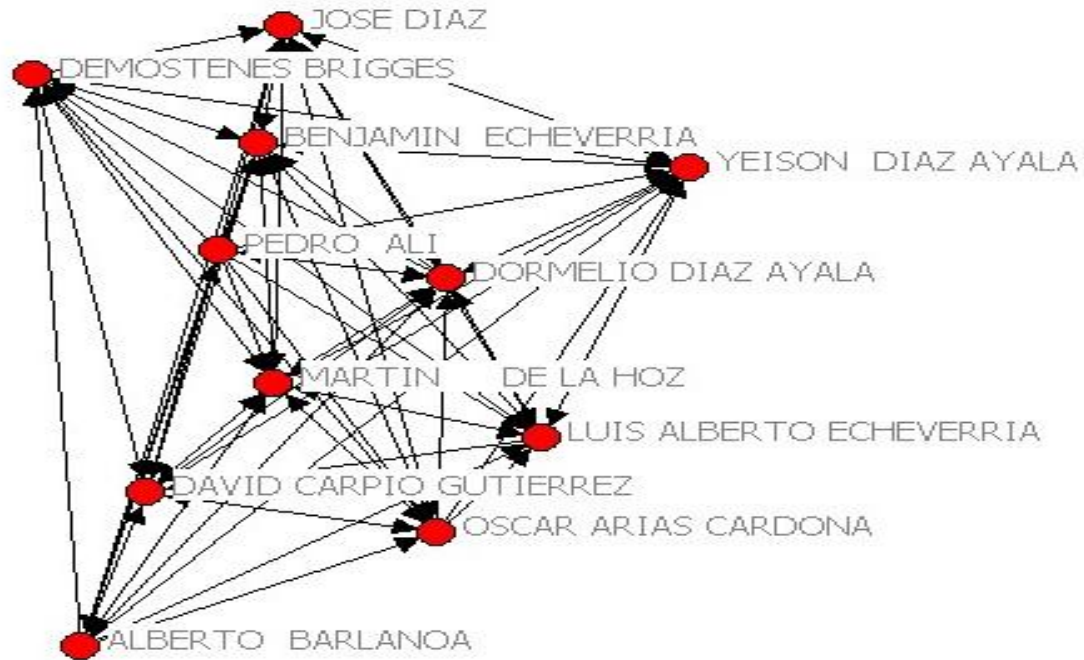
JOSE DIAZ

DEMOSTENES BRIGGES

BENJAMIN ECHEVERRIA

YEISON DIAZ AYALA

PEDRO ALI

DORMELIO DIAZ AYALA

MARTIN DE LA HOZ

LUIS ALBERTO ECHEVERRIA

DAVID CARPIO GUTIERREZ

OSCAR ARIAS CARDONA

ALBERTO BARLANOA